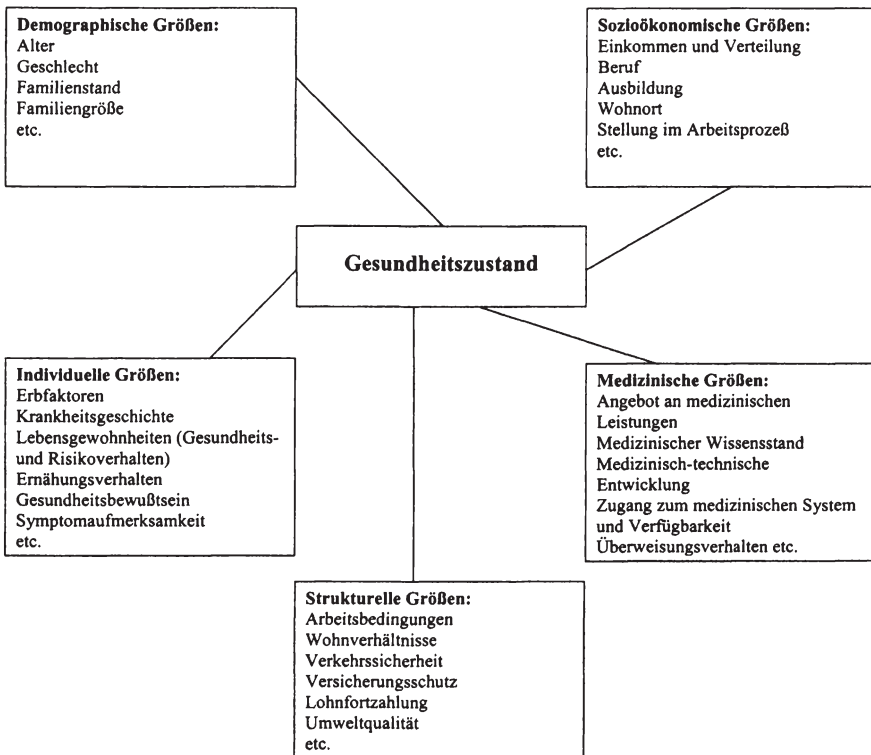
**Demographische Größen:**
Alter
Geschlecht
Familienstand
Familiengröße
etc.

**Sozioökonomische Größen:**
Einkommen und Verteilung
Beruf
Ausbildung
Wohnort
Stellung im Arbeitsprozeß
etc.

**Gesundheitszustand**

**Individuelle Größen:**
Erbfaktoren
Krankheitsgeschichte
Lebensgewohnheiten (Gesundheits- und Risikoverhalten)
Ernährungsverhalten
Gesundheitsbewußtsein
Symptomaufmerksamkeit
etc.

**Medizinische Größen:**
Angebot an medizinischen Leistungen
Medizinischer Wissensstand
Medizinisch-technische Entwicklung
Zugang zum medizinischen System und Verfügbarkeit
Überweisungsverhalten etc.

**Strukturelle Größen:**
Arbeitsbedingungen
Wohnverhältnisse
Verkehrssicherheit
Versicherungsschutz
Lohnfortzahlung
Umweltqualität
etc.